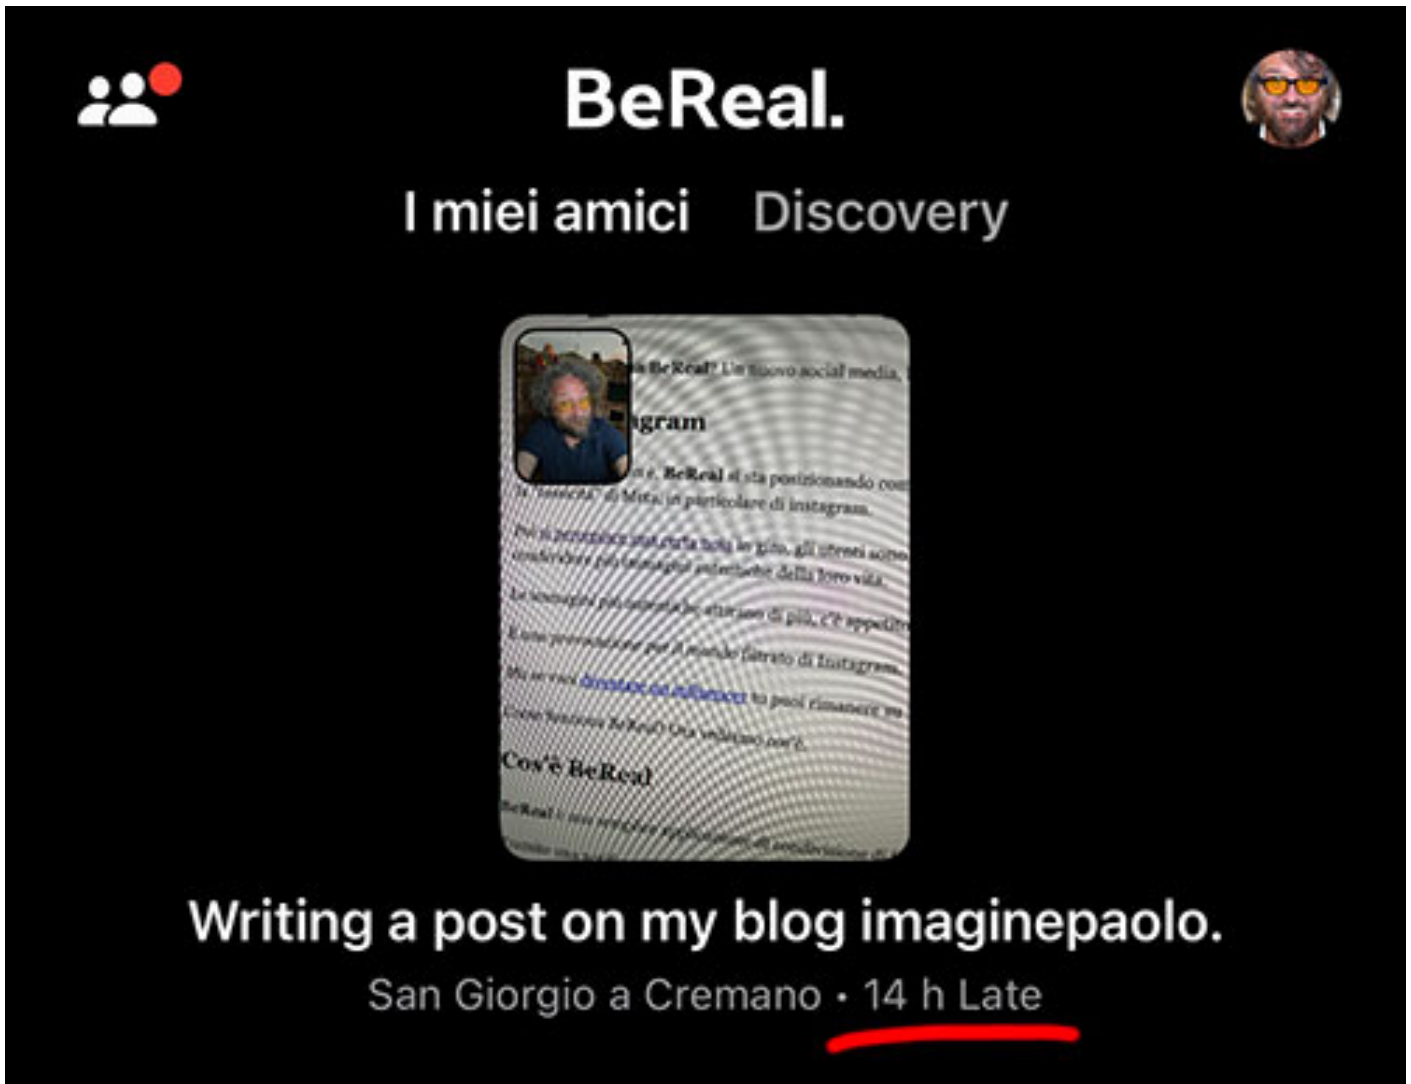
BeReal.

I miei amici Discovery

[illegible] BeReal? Un nuovo social media, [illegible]

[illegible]gram

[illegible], BeReal si sta posizionando co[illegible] la "sassola" di Meta, in particolare di Instagram.

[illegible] le gite, gli utenti sono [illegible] della loro vita.

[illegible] di più, c'è appeti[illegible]

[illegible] filtrato di Instagram.

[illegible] puoi rimanere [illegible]

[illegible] BeReal? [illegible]

Cos'è BeReal

BeReal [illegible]

Writing a post on my blog imaginepaolo.

San Giorgio a Cremano • 14 h Late